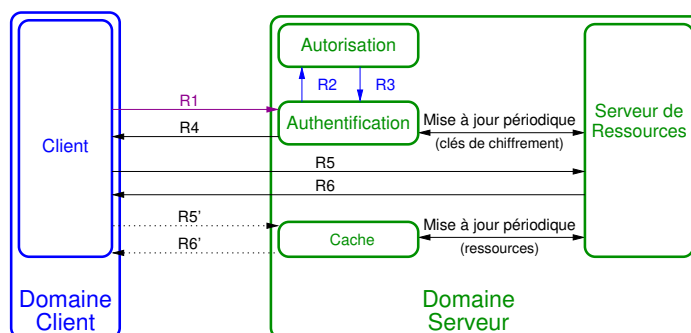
Client

Domaine Client

Autorisation

R2 R3

R1

R4

Authentification

Mise à jour périodique
(clés de chiffrement)

Serveur de Ressources

R5

R6

R5'

R6'

Cache

Mise à jour périodique
(ressources)

Domaine Serveur